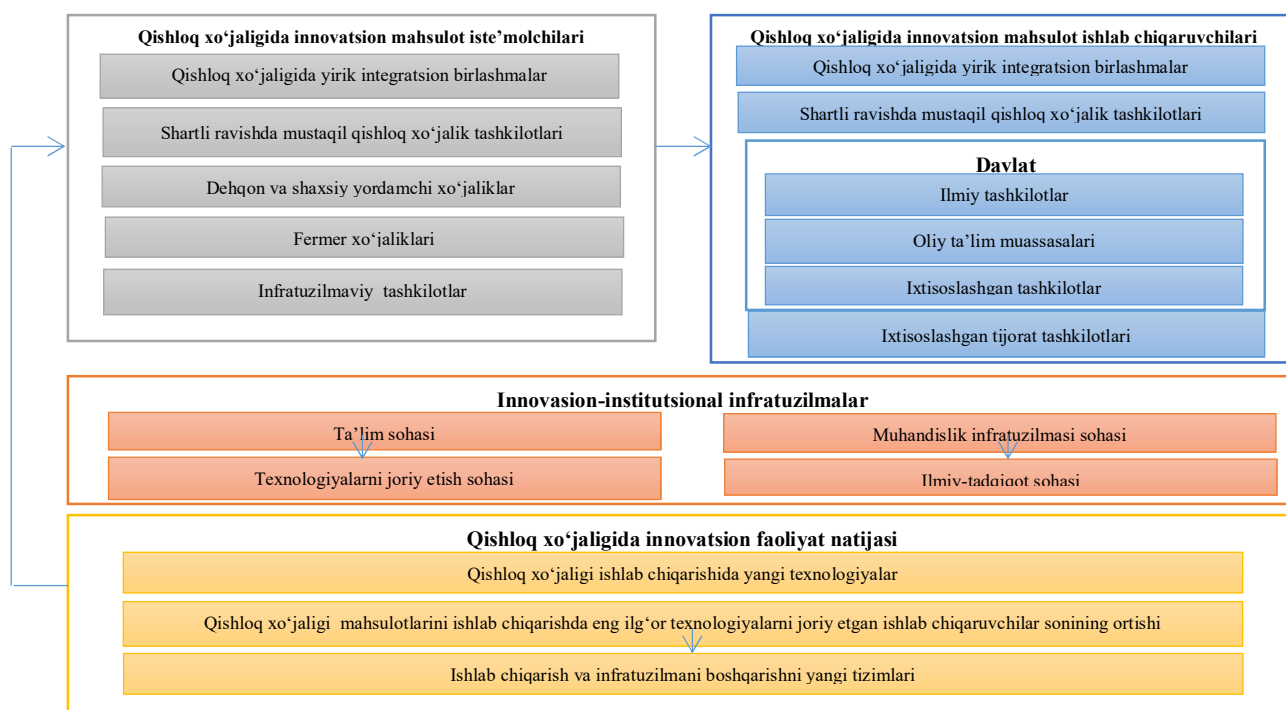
Qishloq xo‘jaligida innovatsion mahsulot iste’molchilari

Qishloq xo‘jaligida yirik integratsion birlashmalar

Shartli ravishda mustaqil qishloq xo‘jalik tashkilotlari

Dehqon va shaxsiy yordamchi xo‘jaliklar

Fermer xo‘jaliklari

Infratuzilmaviy tashkilotlar

Qishloq xo‘jaligida innovatsion mahsulot ishlab chiqaruvchilari

Qishloq xo‘jaligida yirik integratsion birlashmalar

Shartli ravishda mustaqil qishloq xo‘jalik tashkilotlari

Davlat

Ilmiy tashkilotlar

Oliy ta’lim muassasalari

Ixtisoslashgan tashkilotlar

Ixtisoslashgan tijorat tashkilotlari

Innovasion-institutsional infratuzilmalar

Ta’lim sohasi

Texnologiyalarni joriy etish sohasi

Muhandislik infratuzilmasi sohasi

Ilmiy-tadqiqot sohasi

Qishloq xo‘jaligida innovatsion faoliyat natijasi

Qishloq xo‘jaligi ishlab chiqarishida yangi texnologiyalar

Qishloq xo‘jaligi mahsulotlarini ishlab chiqarishda eng ilg‘or texnologiyalarni joriy etgan ishlab chiqaruvchilar sonining ortishi

Ishlab chiqarish va infratuzilmani boshqarishni yangi tizimlari